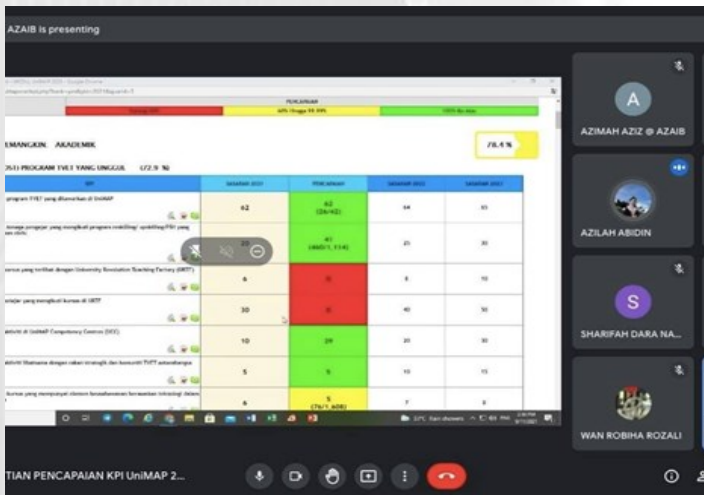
AZAIB is presenting

PENCAPAIAN

60% Hingga 89.99%

100% Ke Atas

EMANGKIN AKADEMIK

78.4 %

OSI PROGRAM TVET YANG UNGGUL (72.9 %)

| KPI | SASARAN 2021 | PENCAPAIAN | SASARAN 2022 | SASARAN 2023 |
|---|---|---|---|---|
| program TVET yang ditawarkan di UniMAP | 42 | 42 (26/42) | 44 | 45 |
| tenaga pengajar yang mengikuti program reskilling/ upskilling/PBJ yang | 20 | 47 (460/1,114) | 25 | 30 |
| kursus yang terlibat dengan University Simulation Teaching Factory (UST) | 6 | 0 | 8 | 10 |
| pelajar yang mengikuti kursus di UST | 30 | 0 | 40 | 50 |
| aktiviti di UniMAP Competency Centres (UCC) | 10 | 29 | 20 | 30 |
| aktiviti libatsama dengan rakan strategik dan konsortiti TVET antarabangsa | 5 | 5 | 10 | 15 |
| kursus yang mempunyai elemen keusahawanan berasaskan teknologi dalam | 6 | 5 (76/1,608) | 7 | 8 |

A
AZIMAH AZIZ @ AZAIB

AZILAH ABIDIN

S
SHARIFAH DARA NA...

WAN ROBIHA ROZALI

TIAN PENCAPAIAN KPI UniMAP 2...